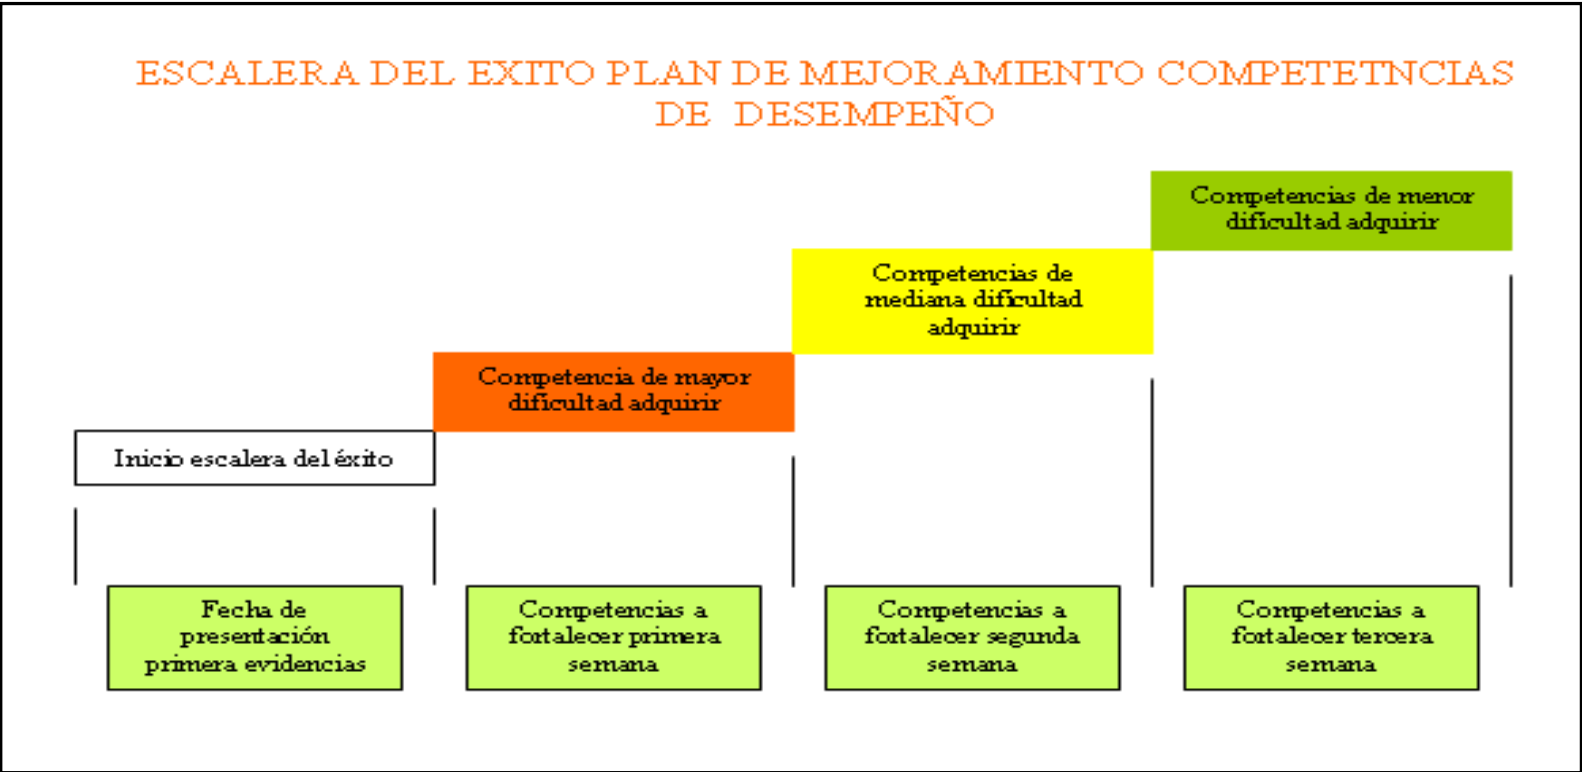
ESCALERA DEL EXITO PLAN DE MEJORAMIENTO COMPETETNCIAS DE DESEMPEÑO

Competencias de menor dificultad adquirir

Competencias de mediana dificultad adquirir

Competencia de mayor dificultad adquirir

Inicio escalera del éxito

Fecha de presentación primera evidencias

Competencias a fortalecer primera semana

Competencias a fortalecer segunda semana

Competencias a fortalecer tercera semana